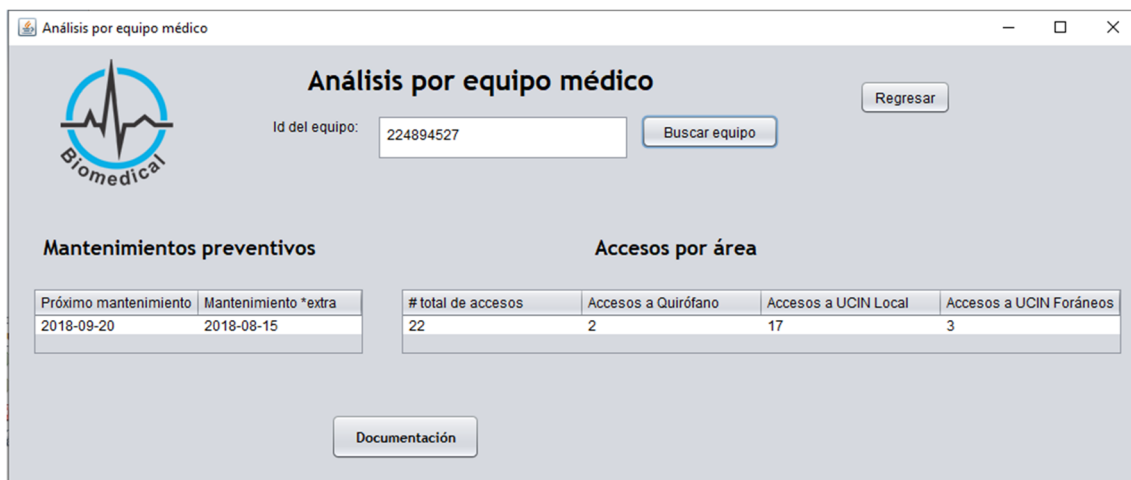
Análisis por equipo médico

Biomedical

Análisis por equipo médico

Regresar

Id del equipo: 224894527

Buscar equipo

Mantenimientos preventivos

| Próximo mantenimiento | Mantenimiento *extra |
|---|---|
| 2018-09-20 | 2018-08-15 |

Accesos por área

| # total de accesos | Accesos a Quirófano | Accesos a UCIN Local | Accesos a UCIN Foráneos |
|---|---|---|---|
| 22 | 2 | 17 | 3 |

Documentación